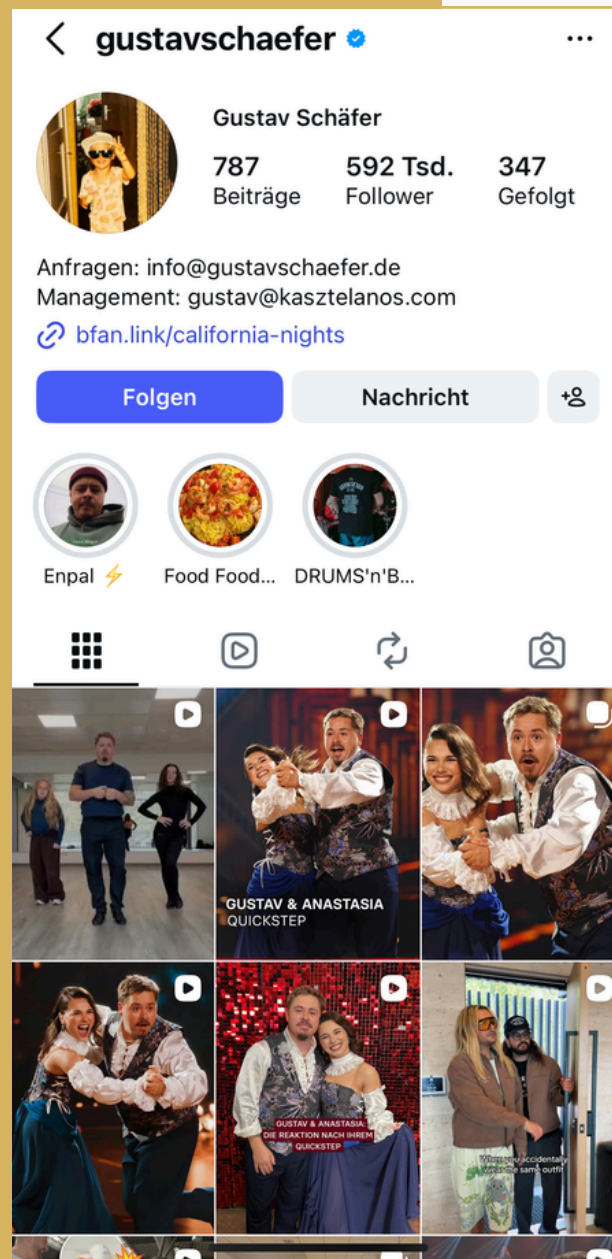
gustavschaefer

Gustav Schäfer

787 Beiträge

592 Tsd. Follower

347 Gefolgt

Anfragen: info@gustavschaefer.de
Management: gustav@kasztelanos.com

bfan.link/california-nights

Folgen

Nachricht

Enpal ⚡

Food Food...

DRUMS'n'B...

GUSTAV & ANASTASIA
QUICKSTEP

GUSTAV & ANASTASIA:
DIE REAKTION NACH IHREM QUICKSTEP

When you accidentally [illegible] the same outfit